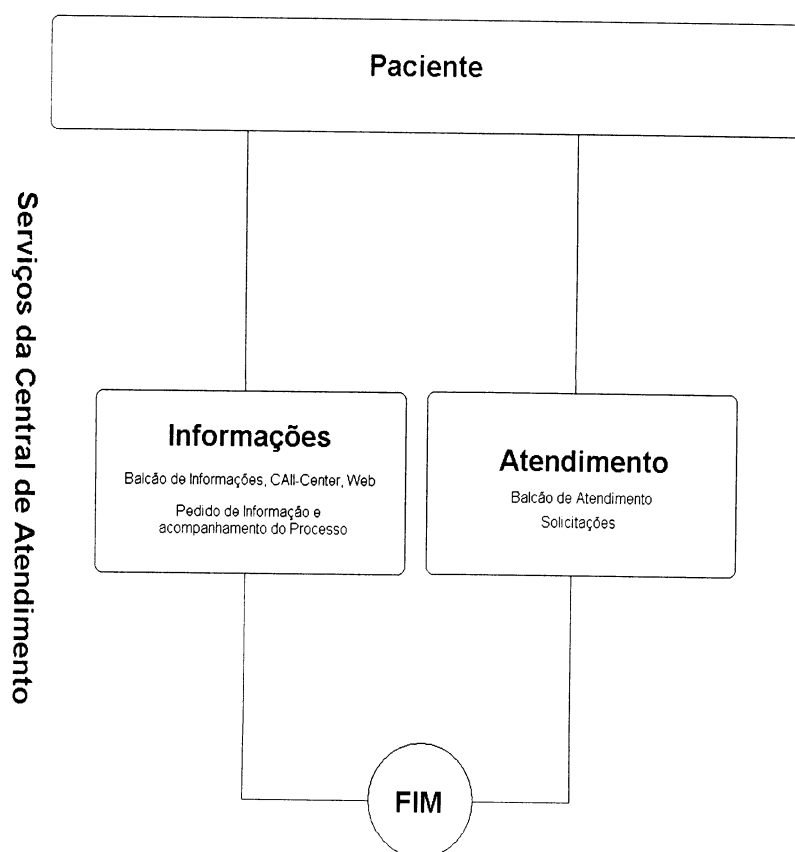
Serviços da Central de Atendimento

Paciente

Informações

Balcão de Informações, CAll-Center, Web

Pedido de Informação e acompanhamento do Processo

Atendimento

Balcão de Atendimento

Solicitações

FIM